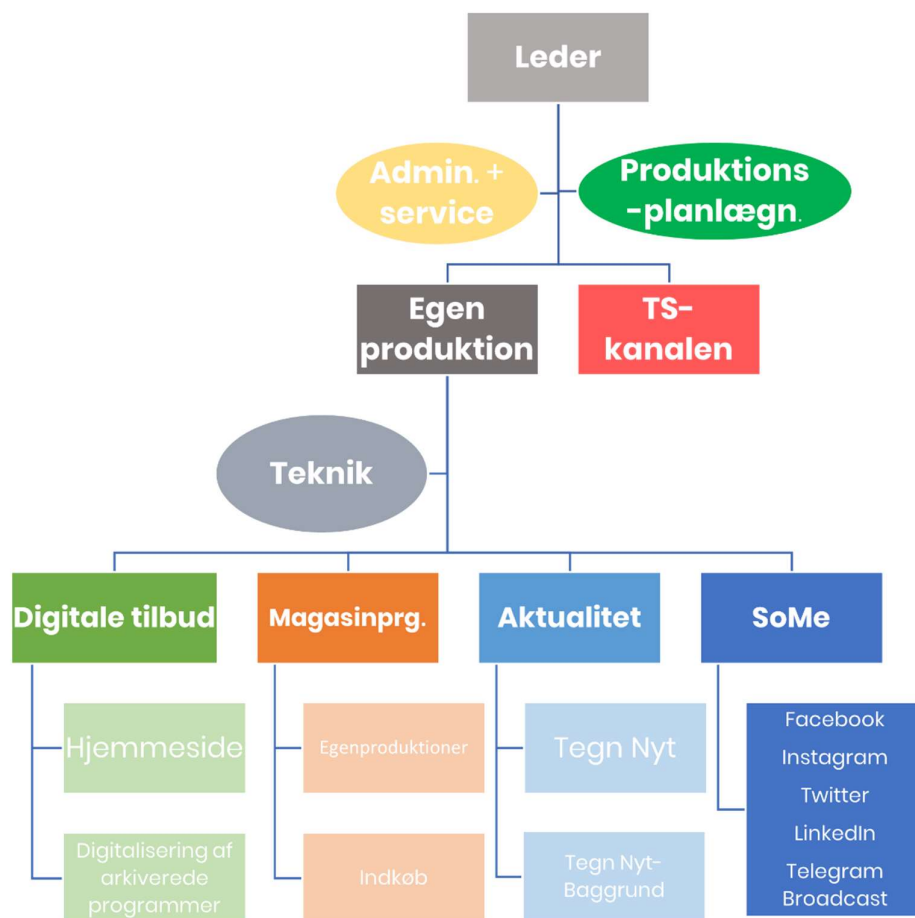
Leder

Admin. + service

Produktions -planlægn.

Egen produktion

TS-kanalen

Teknik

Digitale tilbud

Magasinprg.

Aktualitet

SoMe

Hjemmeside

Digitalisering af arkiverede programmer

Egenproduktioner

Indkøb

Tegn Nyt

Tegn Nyt-Baggrund

Facebook
Instagram
Twitter
LinkedIn
Telegram Broadcast